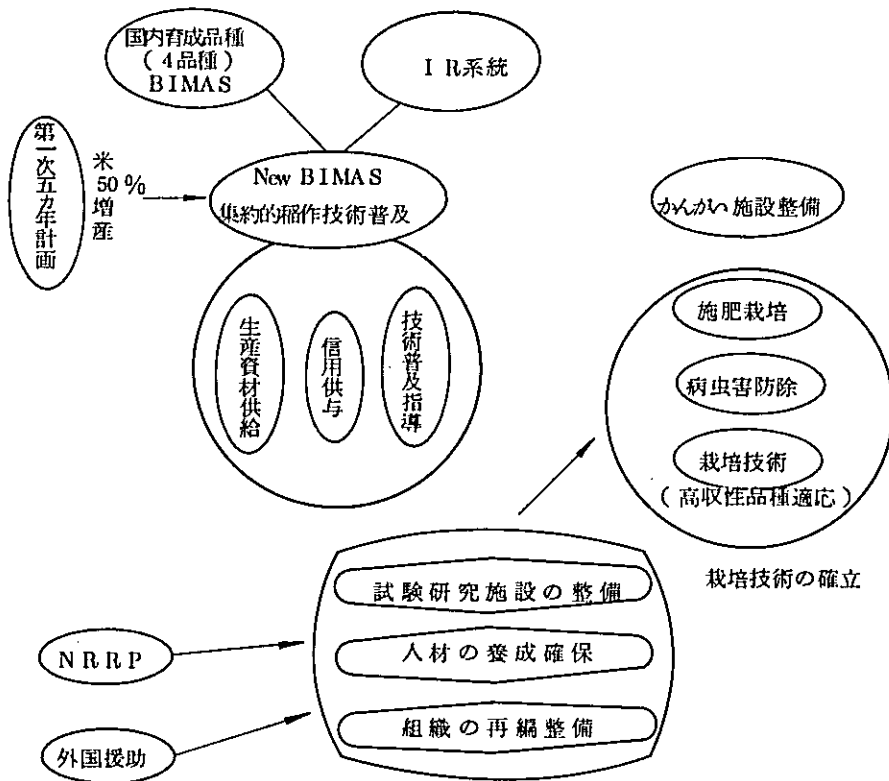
国内育成品種
（4品種）
BIMAS

I R系統

第一次五カ年計画

米
50％
増産

New BIMAS
集約的稲作技術普及

生産資材供給

信用供与

技術普及指導

かんがい施設整備

施肥栽培

病虫害防除

栽培技術
（高収性品種適応）

栽培技術の確立

試験研究施設の整備

人材の養成確保

組織の再編整備

NRRP

外国援助